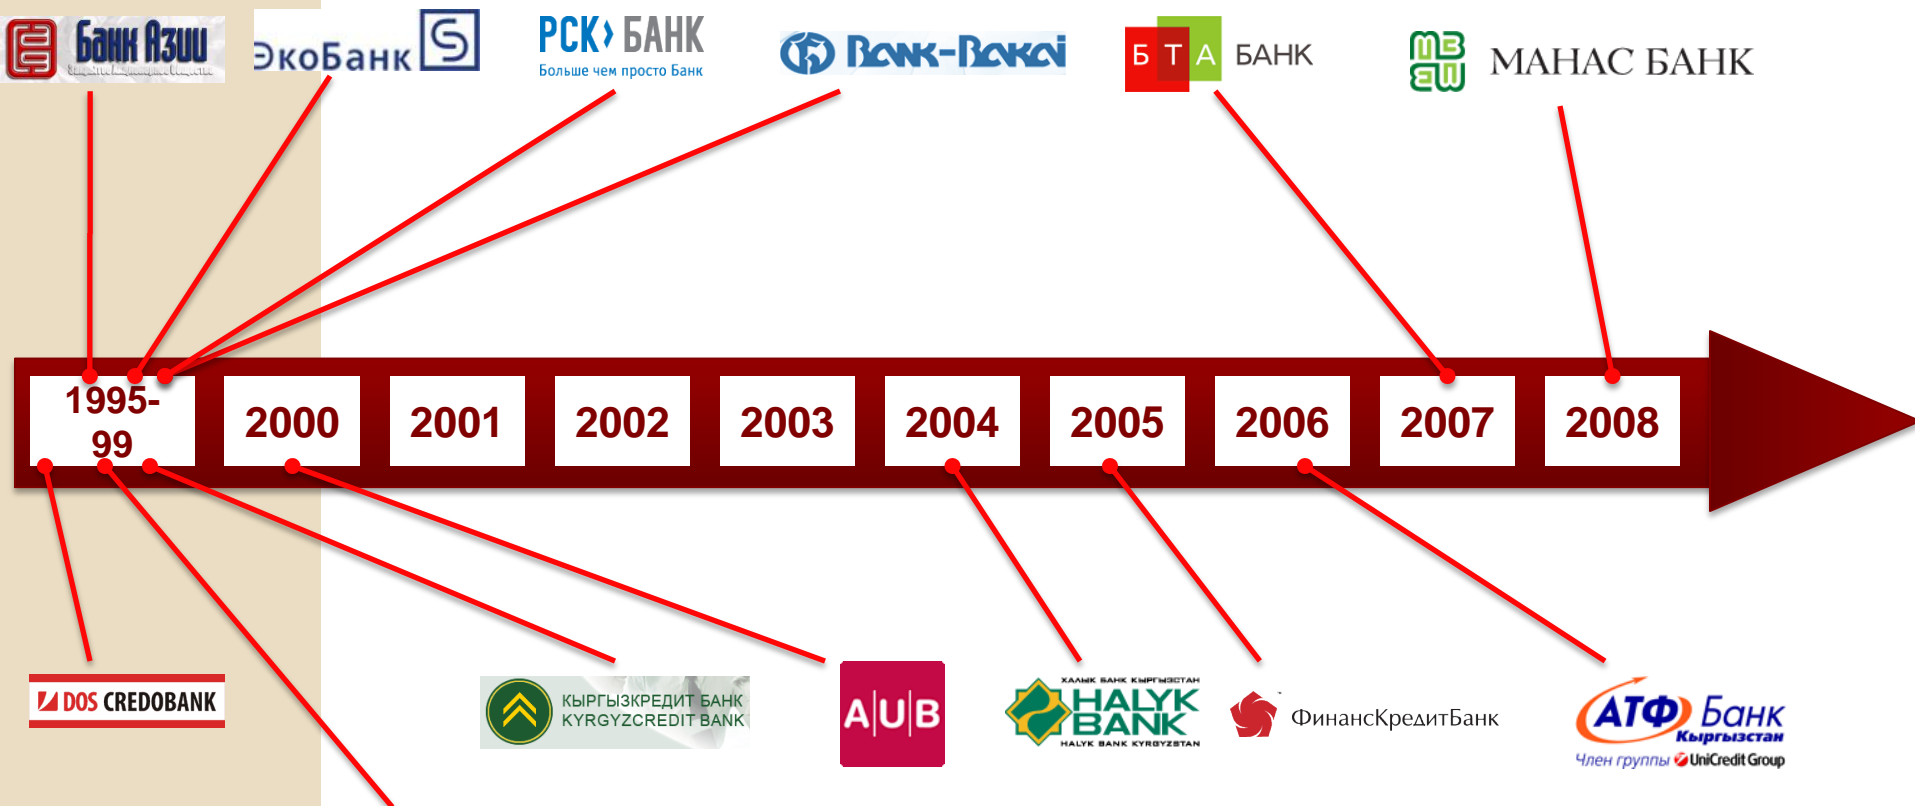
Банк Азии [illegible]

ЭкоБанк

РСК БАНК
Больше чем просто Банк

Bank-Bakai

Б Т А БАНК

МБ ЭШ МАНАС БАНК

1995-99

2000

2001

2002

2003

2004

2005

2006

2007

2008

DOS CREDOBANK

КЫРГЫЗКРЕДИТ БАНК
KYRGYZCREDIT BANK

A|U|B

ХАЛЫК БАНК КЫРГЫЗСТАН
HALYK BANK
HALYK BANK KYRGYZSTAN

ФинансКредитБанк

АТФ Банк
Кыргызстан
Член группы UniCredit Group